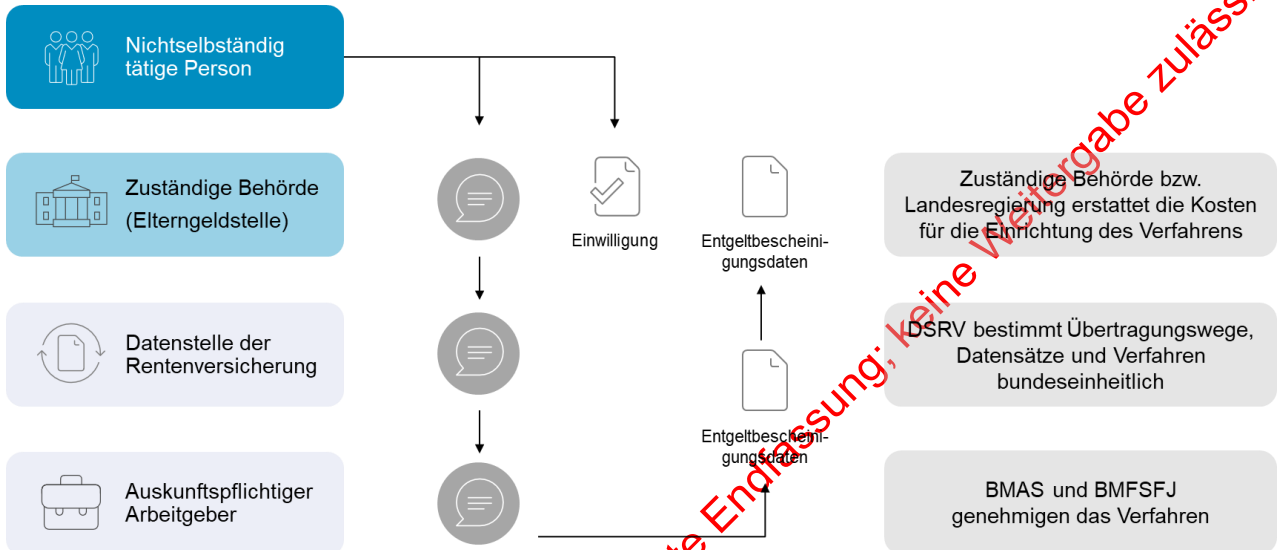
Nichtselbständig tätige Person

Zuständige Behörde (Elterngeldstelle)

Datenstelle der Rentenversicherung

Auskunftspflichtiger Arbeitgeber

Einwilligung

Entgeltbescheinigungsdaten

Entgeltbescheinigungsdaten

Zuständige Behörde bzw. Landesregierung erstattet die Kosten für die Einrichtung des Verfahrens

DSRV bestimmt Übertragungswege, Datensätze und Verfahren bundeseinheitlich

BMAS und BMFSFJ genehmigen das Verfahren

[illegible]te Endfassung; keine Weitergabe zuläss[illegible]